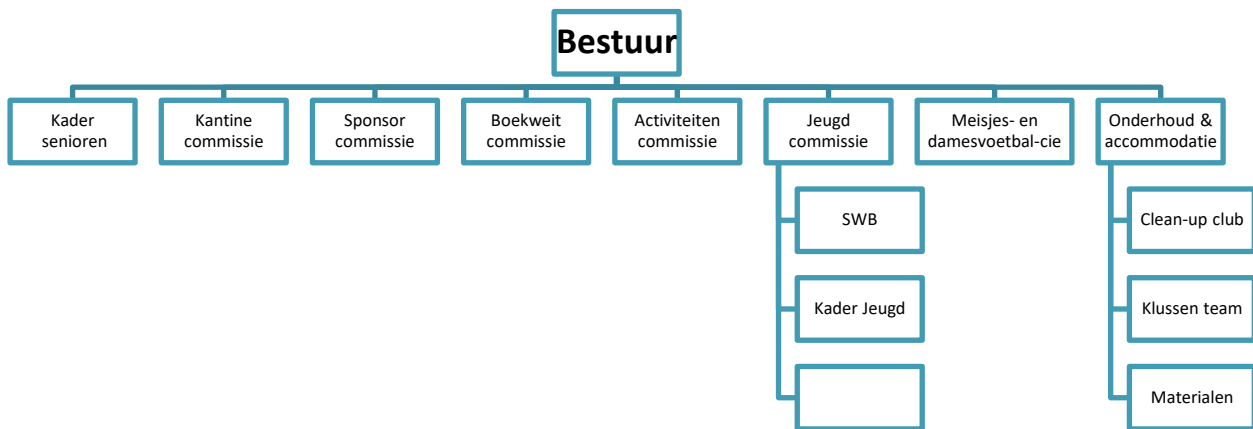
Bestuur

Kader senioren

Kantine commissie

Sponsor commissie

Boekweit commissie

Activiteiten commissie

Jeugd commissie

SWB

Kader Jeugd

Meisjes- en damesvoetbal-cie

Onderhoud & accommodatie

Clean-up club

Klussen team

Materialen